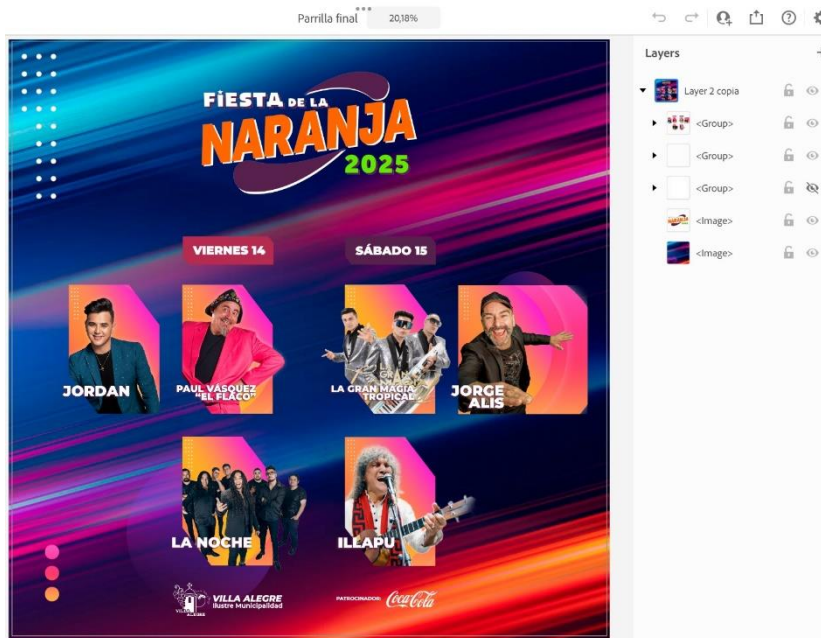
Parrilla final 20,18%

FIESTA DE LA
NARANJA
2025

VIERNES 14
SÁBADO 15

JORDAN
PAUL VÁSQUEZ "EL FLACO"
LA GRAN MAGIA TROPICAL
JORGE ALIS
LA NOCHE
ILLAPU

VILLA ALEGRE
Ilustre Municipalidad
PATROCINADOR: Coca-Cola

Layers
Layer 2 copia
<Group>
<Group>
<Group>
<Image>
<Image>